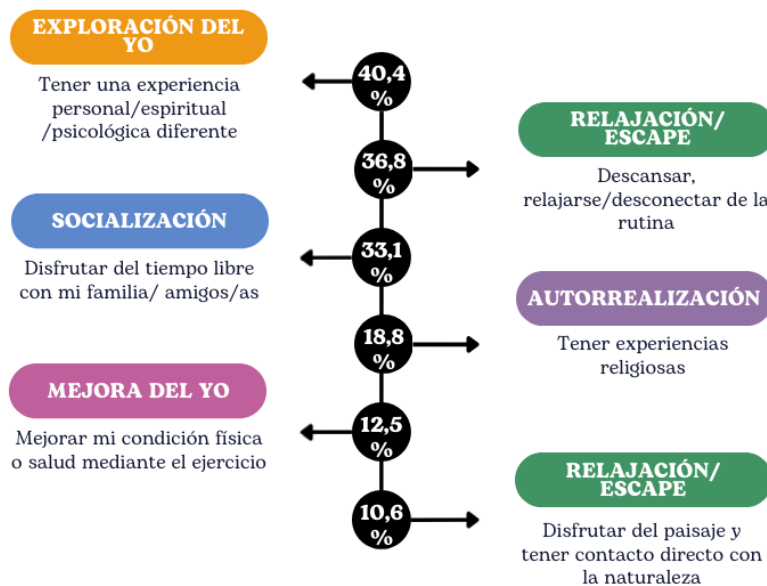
EXPLORACIÓN DEL YO

Tener una experiencia personal/espiritual /psicológica diferente

40,4 %

RELAJACIÓN/ ESCAPE

36,8 %

Descansar, relajarse/desconectar de la rutina

SOCIALIZACIÓN

33,1 %

Disfrutar del tiempo libre con mi familia/ amigos/as

AUTORREALIZACIÓN

18,8 %

Tener experiencias religiosas

MEJORA DEL YO

12,5 %

Mejorar mi condición física o salud mediante el ejercicio

RELAJACIÓN/ ESCAPE

10,6 %

Disfrutar del paisaje y tener contacto directo con la naturaleza